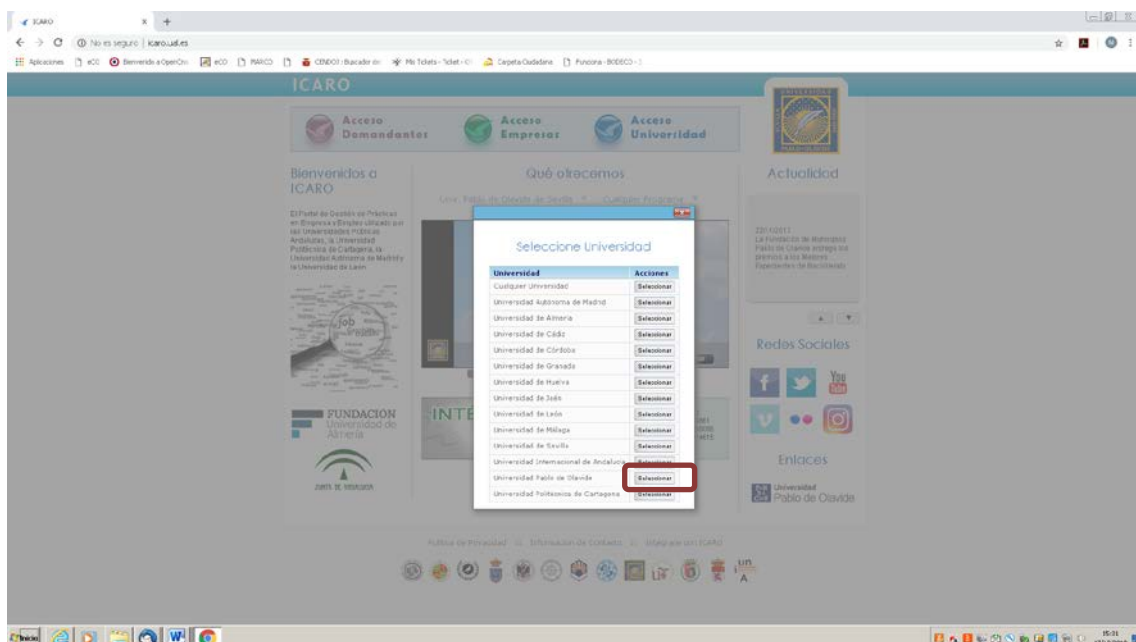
ICARO

No es seguro | icaro.ual.es

Aplicaciones eCO Bienvenido a OpenCms eCO MARCO CENDOJ: Buscador de Mis Tickets - Ticket - Carpeta Ciudadana Funciona - BODECO - 

ICARO

Acceso Demandantes

Acceso Empresas

Acceso Universidad

Bienvenidos a ICARO

El Portal de Gestión de Prácticas en Empresa y Empleo utilizado por las Universidades Públicas Andaluzas, la Universidad Politécnica de Cartagena, la Universidad Autónoma de Madrid y la Universidad de León

Qué ofrecemos

Univ. Pablo de Olavide de Sevilla Cualquier Programa

Actualidad

22/11/2017
La Fundación de Monogrüs Pablo de Olavide entrega los premios a los Mejores Expedientes de Bachillerato

Seleccione Universidad

| Universidad | Acciones |
|---|---|
| Cualquier Universidad | Seleccionar |
| Universidad Autónoma de Madrid | Seleccionar |
| Universidad de Almería | Seleccionar |
| Universidad de Cádiz | Seleccionar |
| Universidad de Córdoba | Seleccionar |
| Universidad de Granada | Seleccionar |
| Universidad de Huelva | Seleccionar |
| Universidad de Jaén | Seleccionar |
| Universidad de León | Seleccionar |
| Universidad de Málaga | Seleccionar |
| Universidad de Sevilla | Seleccionar |
| Universidad Internacional de Andalucía | Seleccionar |
| Universidad Pablo de Olavide | Seleccionar |
| Universidad Politécnica de Cartagena | Seleccionar |

Redes Sociales

FUNDACION Universidad de Almería

JUNTA DE ANDALUCIA

INTE

Enlaces

Universidad Pablo de Olavide

Política de Privacidad | Información de contacto | Integrarse con ICARO

Inicio

15:31